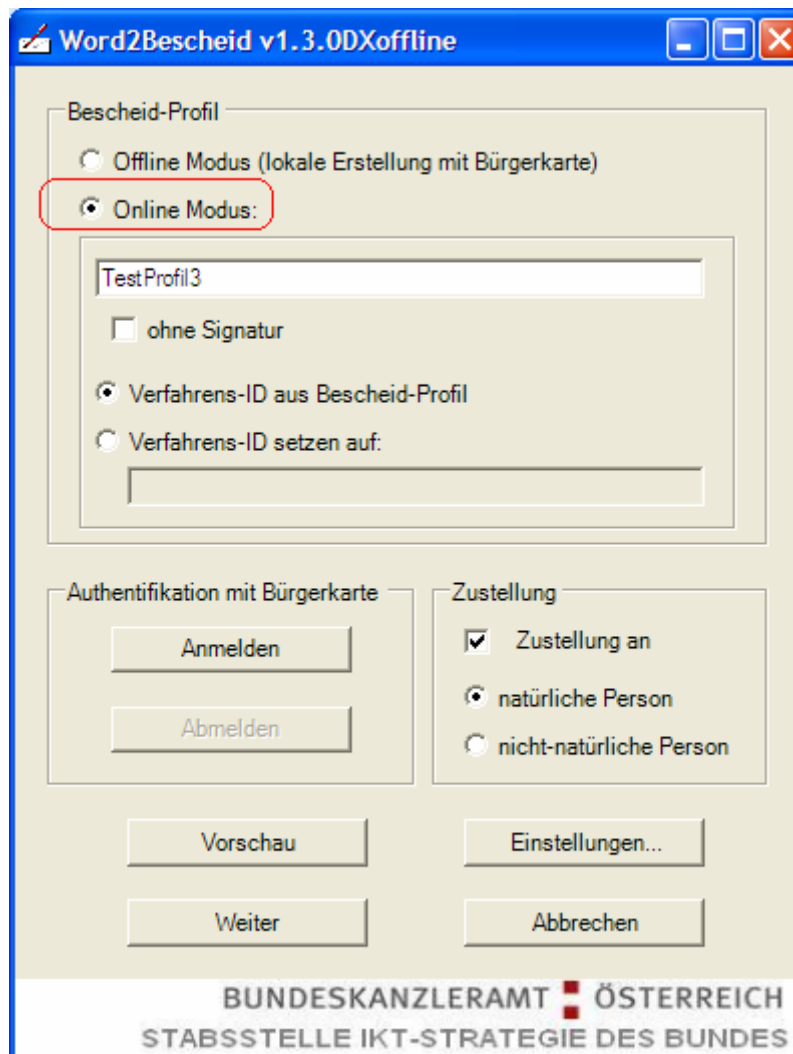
Word2Bescheid v1.3.0DXoffline

Bescheid-Profil

Offline Modus (lokale Erstellung mit Bürgerkarte)

Online Modus:

TestProfil3

ohne Signatur

Verfahrens-ID aus Bescheid-Profil

Verfahrens-ID setzen auf:

Authentifikation mit Bürgerkarte

Anmelden

Abmelden

Zustellung

Zustellung an

natürliche Person

nicht-natürliche Person

Vorschau

Einstellungen...

Weiter

Abbrechen

BUNDESKANZLERAMT ÖSTERREICH
STABSSTELLE IKT-STRATEGIE DES BUNDES